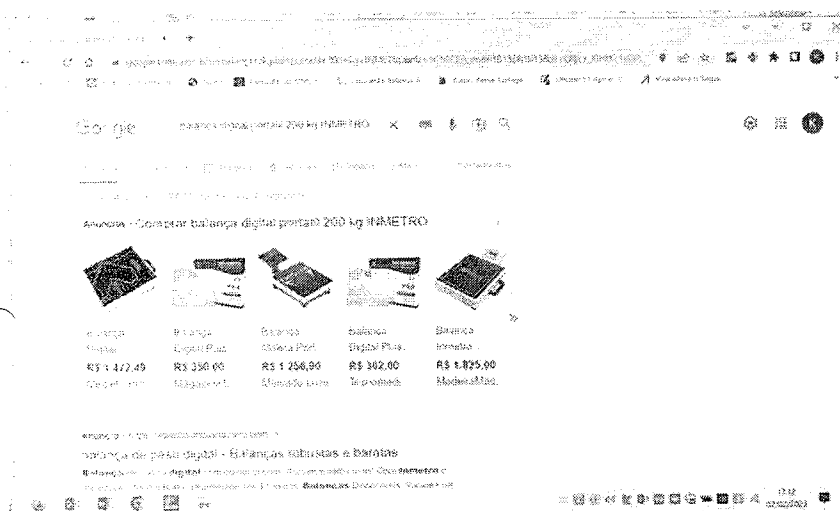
Google balança digital portátil 200 kg INMETRO

Anúncios · Comprar balança digital portátil 200 kg INMETRO

| Balança Digital | Balança Digital Plus | Balança Urano Prof. | Balança Digital Plus | Balança Toledo |
|---|---|---|---|---|
| R$ 1.472,49 | R$ 350,00 | R$ 1.256,90 | R$ 302,00 | R$ 1.825,00 |
| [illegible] | Magazine L. | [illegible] | Tricomed | Medicalmed. |

Balança de peso digital - Balanças robustas e baratas